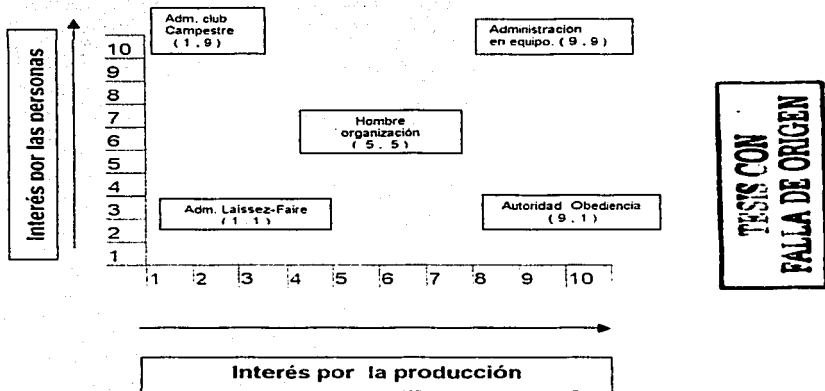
Interés por las personas

Adm. club Campestre (1,9)

Administracion en equipo. (9,9)

10
9
8
7
6
5
4
3
2
1

Hombre organización (5.5)

Adm. Laissez-Faire (1.1)

Autoridad Obediencia (9,1)

1 2 3 4 5 6 7 8 9 10

Interés por la producción

TESIS CON FALLA DE ORIGEN